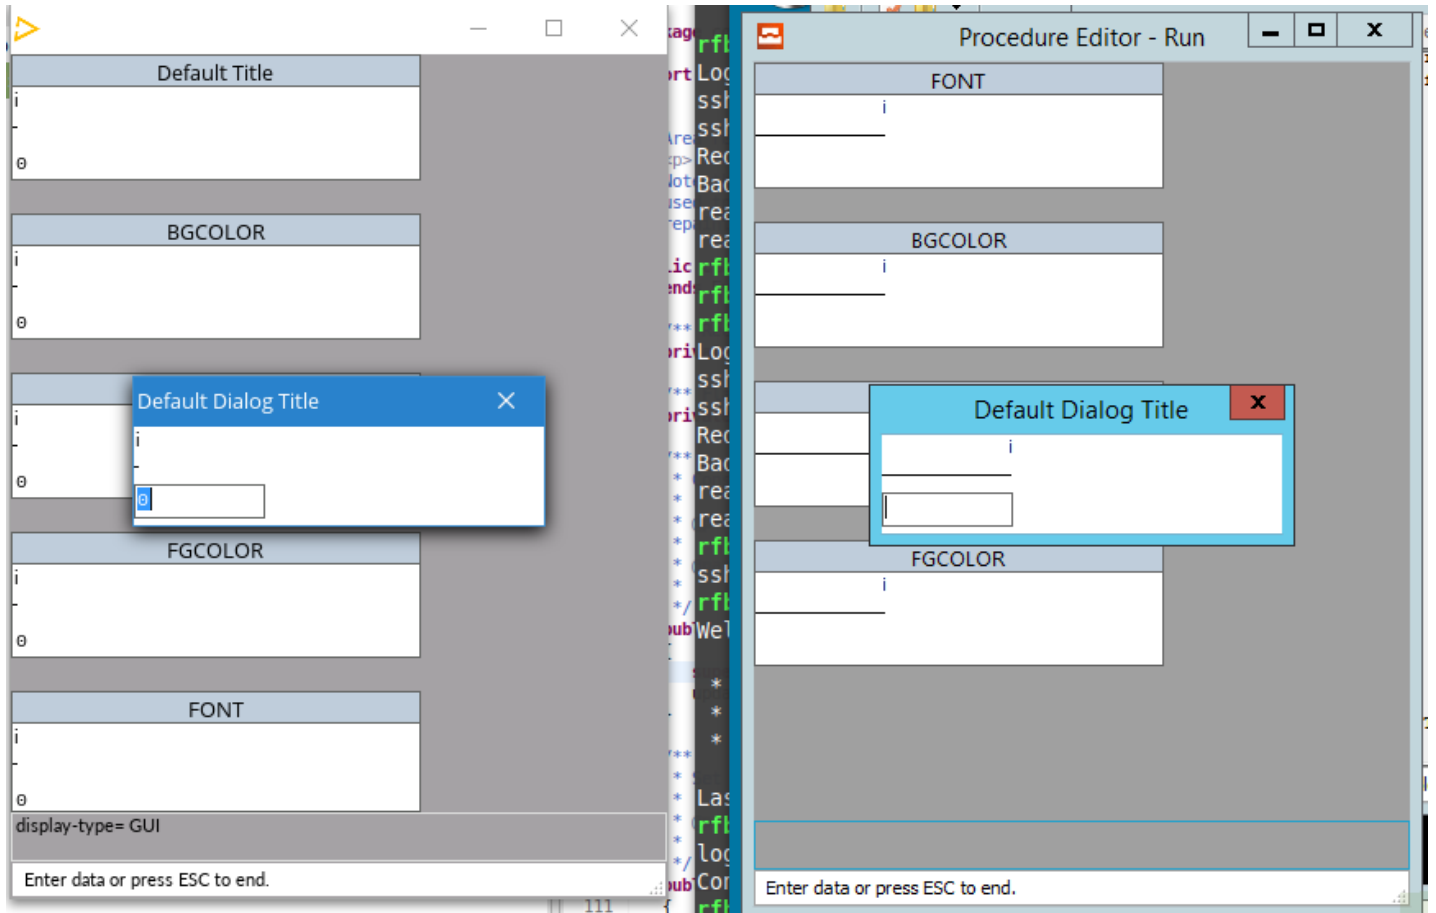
Default Title
i
-
0

BGCOLOR
i
-
0

i
-
0

Default Dialog Title
i
-
0

FGCOLOR
i
-
0

FONT
i
-
0

display-type= GUI

Enter data or press ESC to end.

Procedure Editor - Run

FONT
i

BGCOLOR
i

Default Dialog Title
i

FGCOLOR
i

Enter data or press ESC to end.